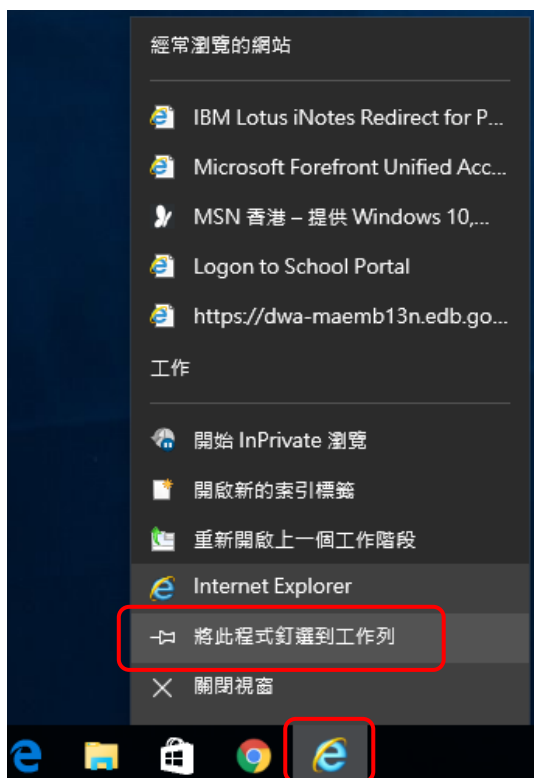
經常瀏覽的網站

IBM Lotus iNotes Redirect for P...

Microsoft Forefront Unified Acc...

MSN 香港 – 提供 Windows 10,...

Logon to School Portal

https://dwa-maemb13n.edb.go...

工作

開始 InPrivate 瀏覽

開啟新的索引標籤

重新開啟上一個工作階段

Internet Explorer

將此程式釘選到工作列

關閉視窗